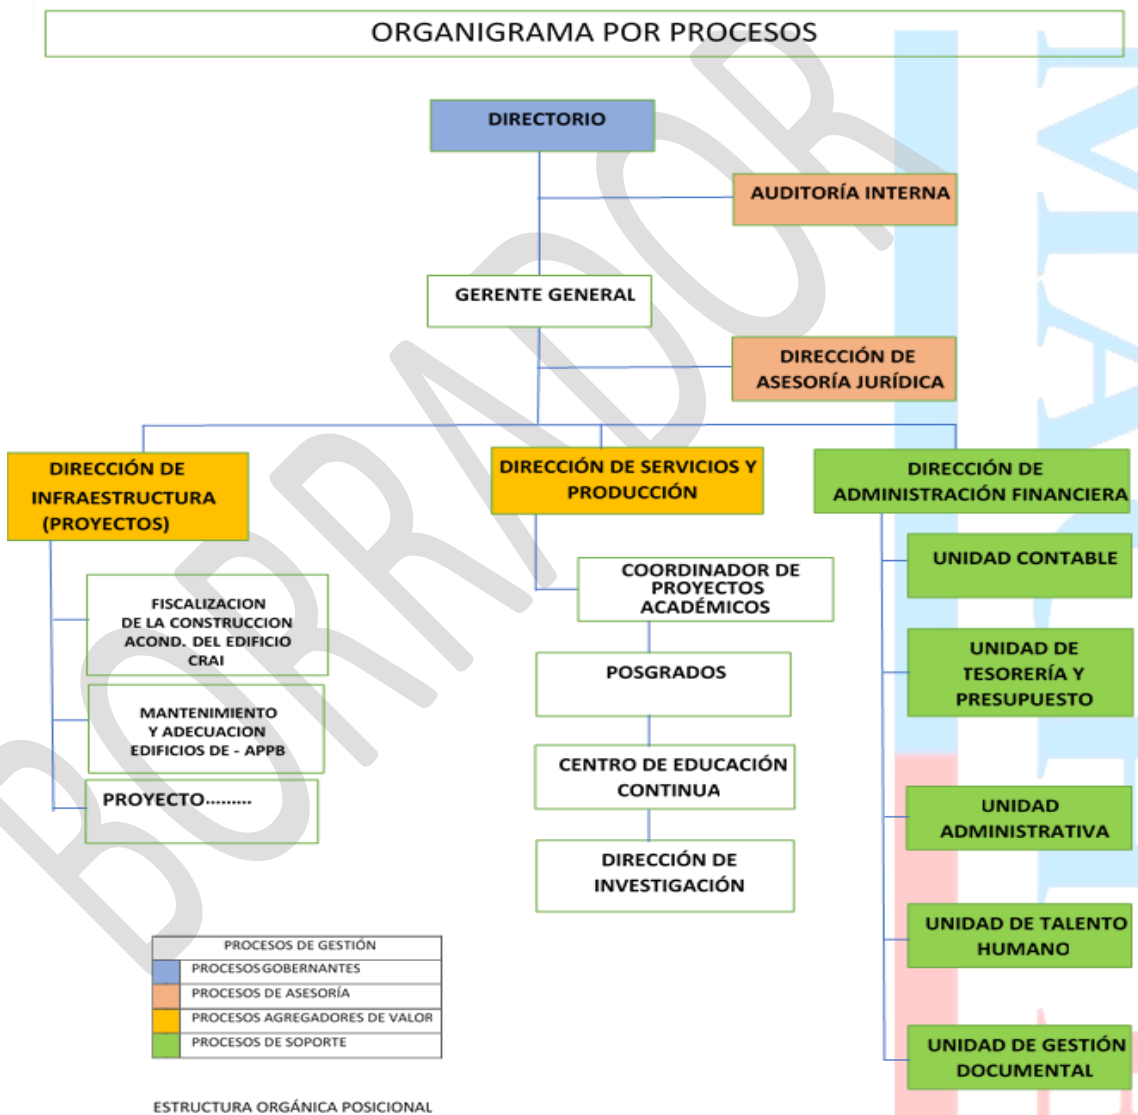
ORGANIGRAMA POR PROCESOS

DIRECTORIO

AUDITORÍA INTERNA

GERENTE GENERAL

DIRECCIÓN DE ASESORÍA JURÍDICA

DIRECCIÓN DE INFRAESTRUCTURA (PROYECTOS)

FISCALIZACION DE LA CONSTRUCCION ACOND. DEL EDIFICIO CRAI

MANTENIMIENTO Y ADECUACION EDIFICIOS DE - APPB

PROYECTO.........

DIRECCIÓN DE SERVICIOS Y PRODUCCIÓN

COORDINADOR DE PROYECTOS ACADÉMICOS

POSGRADOS

CENTRO DE EDUCACIÓN CONTINUA

DIRECCIÓN DE INVESTIGACIÓN

DIRECCIÓN DE ADMINISTRACIÓN FINANCIERA

UNIDAD CONTABLE

UNIDAD DE TESORERÍA Y PRESUPUESTO

UNIDAD ADMINISTRATIVA

UNIDAD DE TALENTO HUMANO

UNIDAD DE GESTIÓN DOCUMENTAL

| PROCESOS DE GESTIÓN |
|---|
| PROCESOS GOBERNANTES |
| PROCESOS DE ASESORÍA |
| PROCESOS AGREGADORES DE VALOR |
| PROCESOS DE SOPORTE |

ESTRUCTURA ORGÁNICA POSICIONAL

BORRADOR